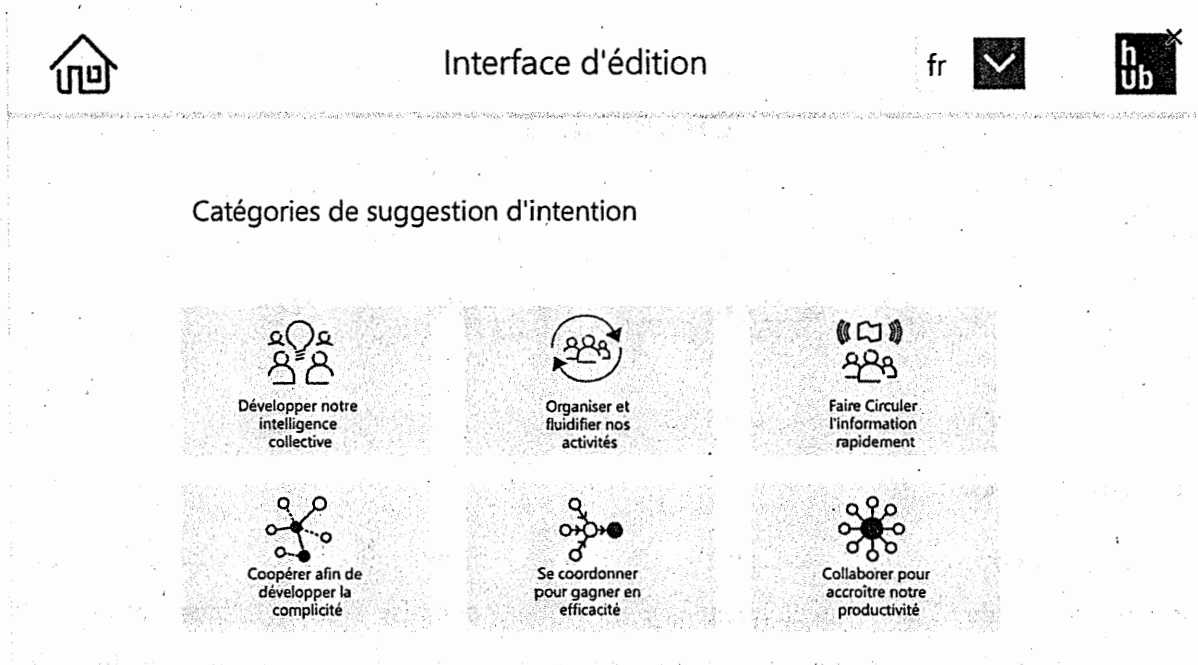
Interface d'édition

fr

h
ub

Catégories de suggestion d'intention

Développer notre intelligence collective

Organiser et fluidifier nos activités

Faire Circuler l'information rapidement

Coopérer afin de développer la complicité

Se coordonner pour gagner en efficacité

Collaborer pour accroître notre productivité